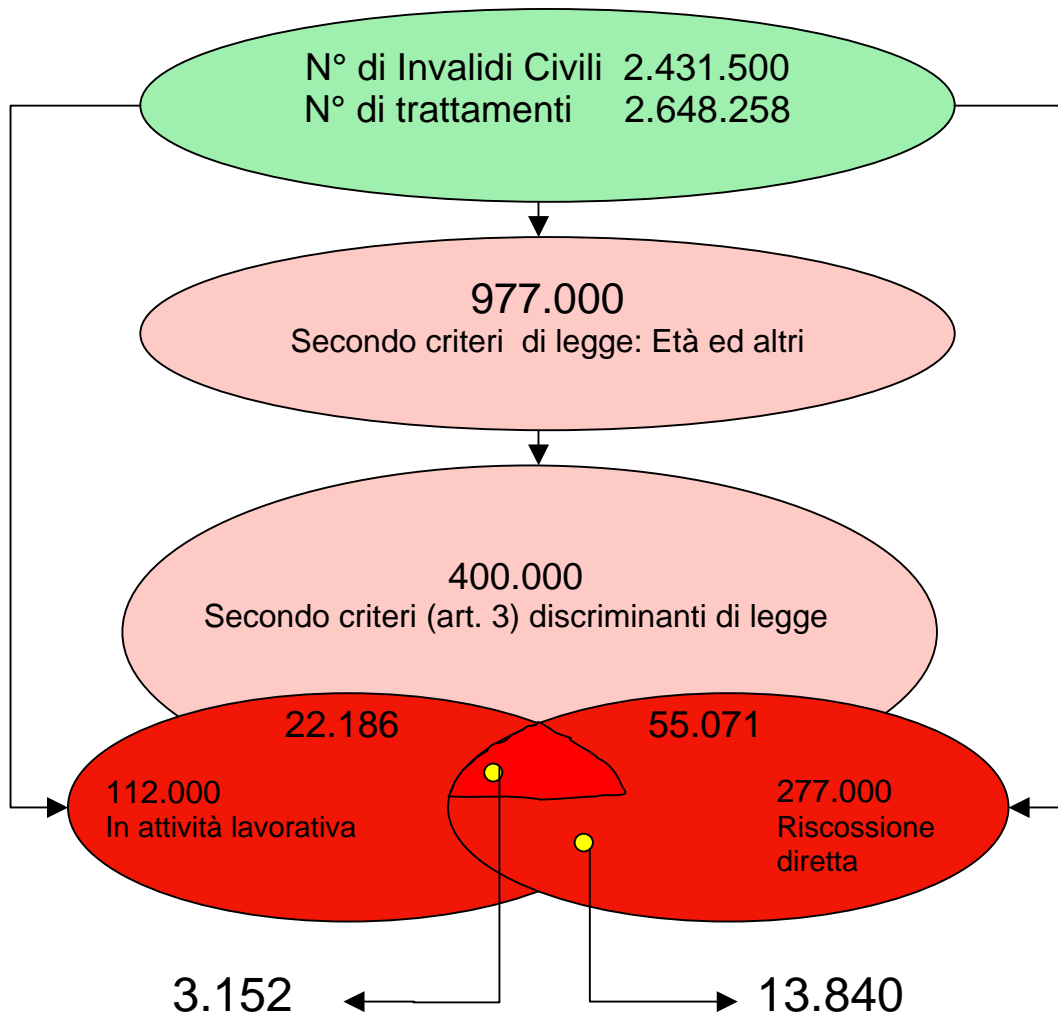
N° di Invalidi Civili 2.431.500
N° di trattamenti 2.648.258

977.000
Secondo criteri di legge: Età ed altri

400.000
Secondo criteri (art. 3) discriminanti di legge

22.186

55.071

112.000
In attività lavorativa

277.000
Riscossione diretta

3.152

13.840